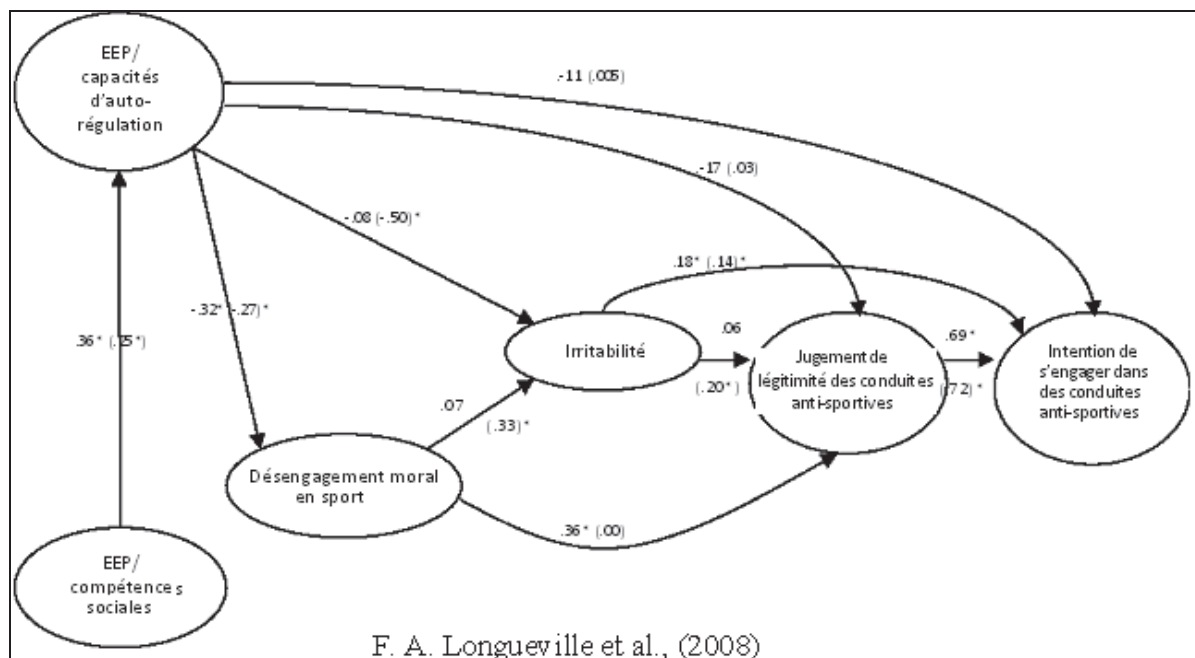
EEP/ capacités d'autorégulation

-.11 (.005)

-.17 (.03)

-.08 (-.50)*

.18* (.14)*

-.32* (-.27)*

.36* (.25*)

Irritabilité

.06

(.20*)

Jugement de légitimité des conduites anti-sportives

.69*

(.72)*

Intention de s'engager dans des conduites anti-sportives

.07

(.33)*

Désengagement moral en sport

.36* (.00)

EEP/ compétences sociales

F. A. Longueville et al., (2008)